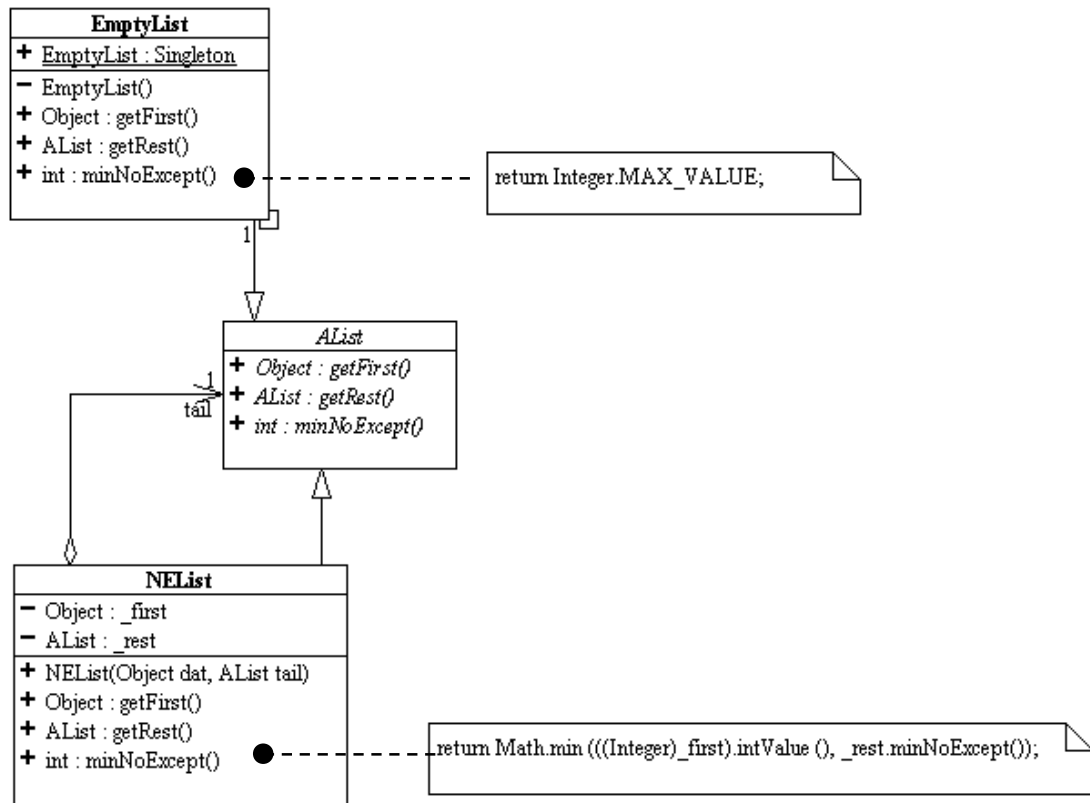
EmptyList
+ EmptyList : Singleton
− EmptyList()
+ Object : getFirst()
+ AList : getRest()
+ int : minNoExcept()

return Integer.MAX_VALUE;

1

AList
+ Object : getFirst()
+ AList : getRest()
+ int : minNoExcept()

1
tail

NEList
− Object : _first
− AList : _rest
+ NEList(Object dat, AList tail)
+ Object : getFirst()
+ AList : getRest()
+ int : minNoExcept()

return Math.min (((Integer)_first).intValue (), _rest.minNoExcept());